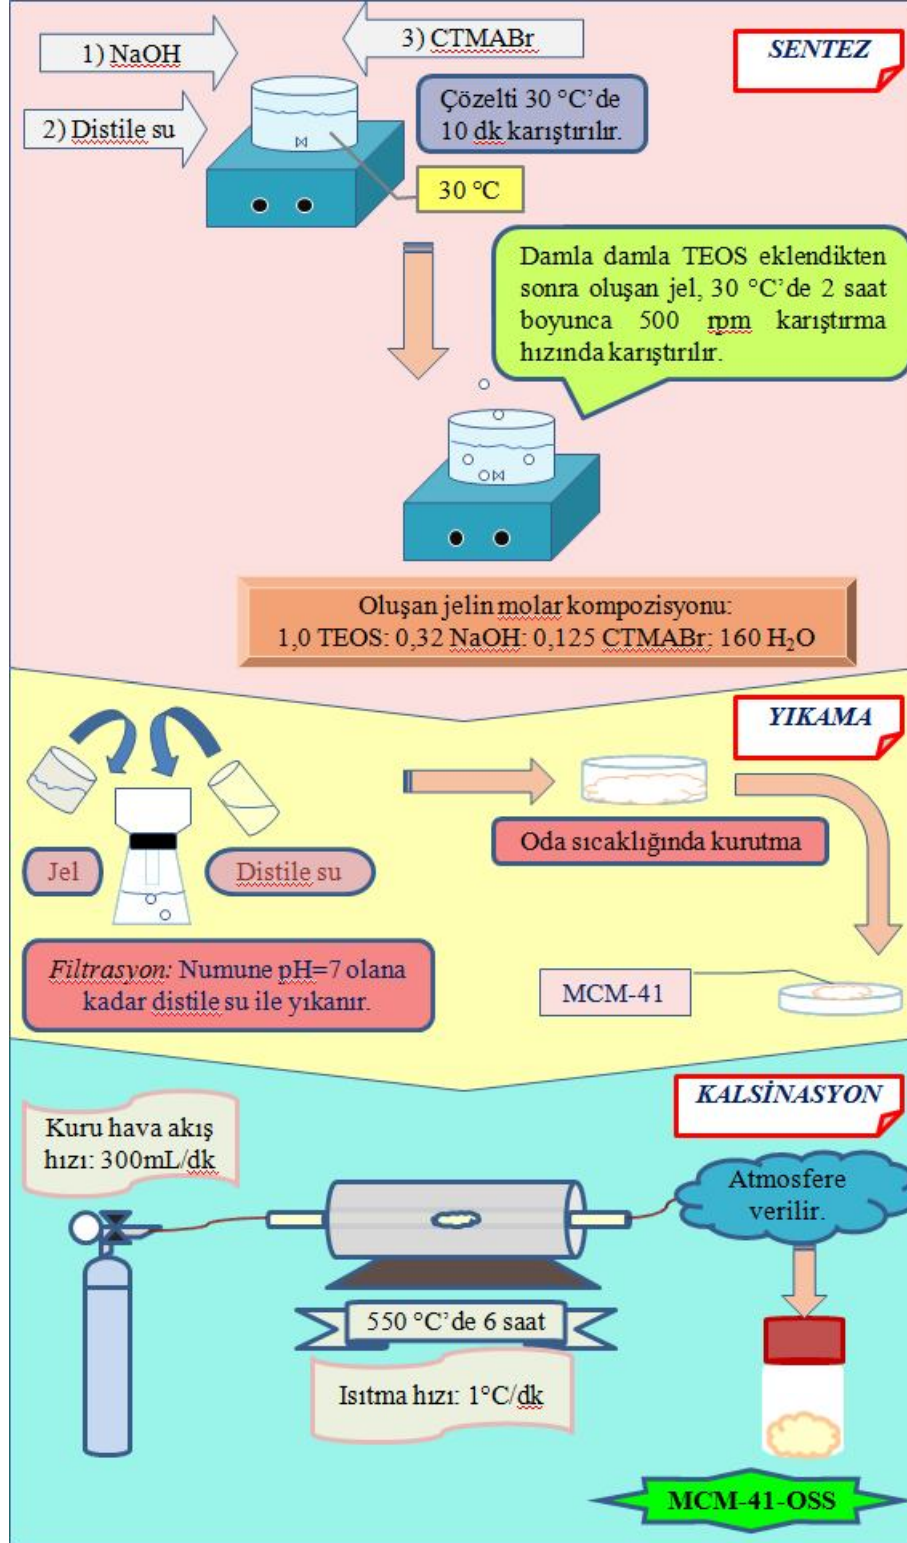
1) NaOH

3) CTMABr

SENTEZ

2) Distile su

Çözelti 30 °C'de 10 dk karıştırılır.

30 °C

Damla damla TEOS eklendikten sonra oluşan jel, 30 °C'de 2 saat boyunca 500 rpm karıştırma hızında karıştırılır.

Oluşan jelin molar kompozisyonu: 1,0 TEOS: 0,32 NaOH: 0,125 CTMABr: 160 $H_2O$

YIKAMA

Oda sıcaklığında kurutma

Jel

Distile su

Filtrasyon: Numune pH=7 olana kadar distile su ile yıkanır.

MCM-41

KALSİNASYON

Kuru hava akış hızı: 300mL/dk

Atmosfere verilir.

550 °C'de 6 saat

Isıtma hızı: 1°C/dk

MCM-41-OSS